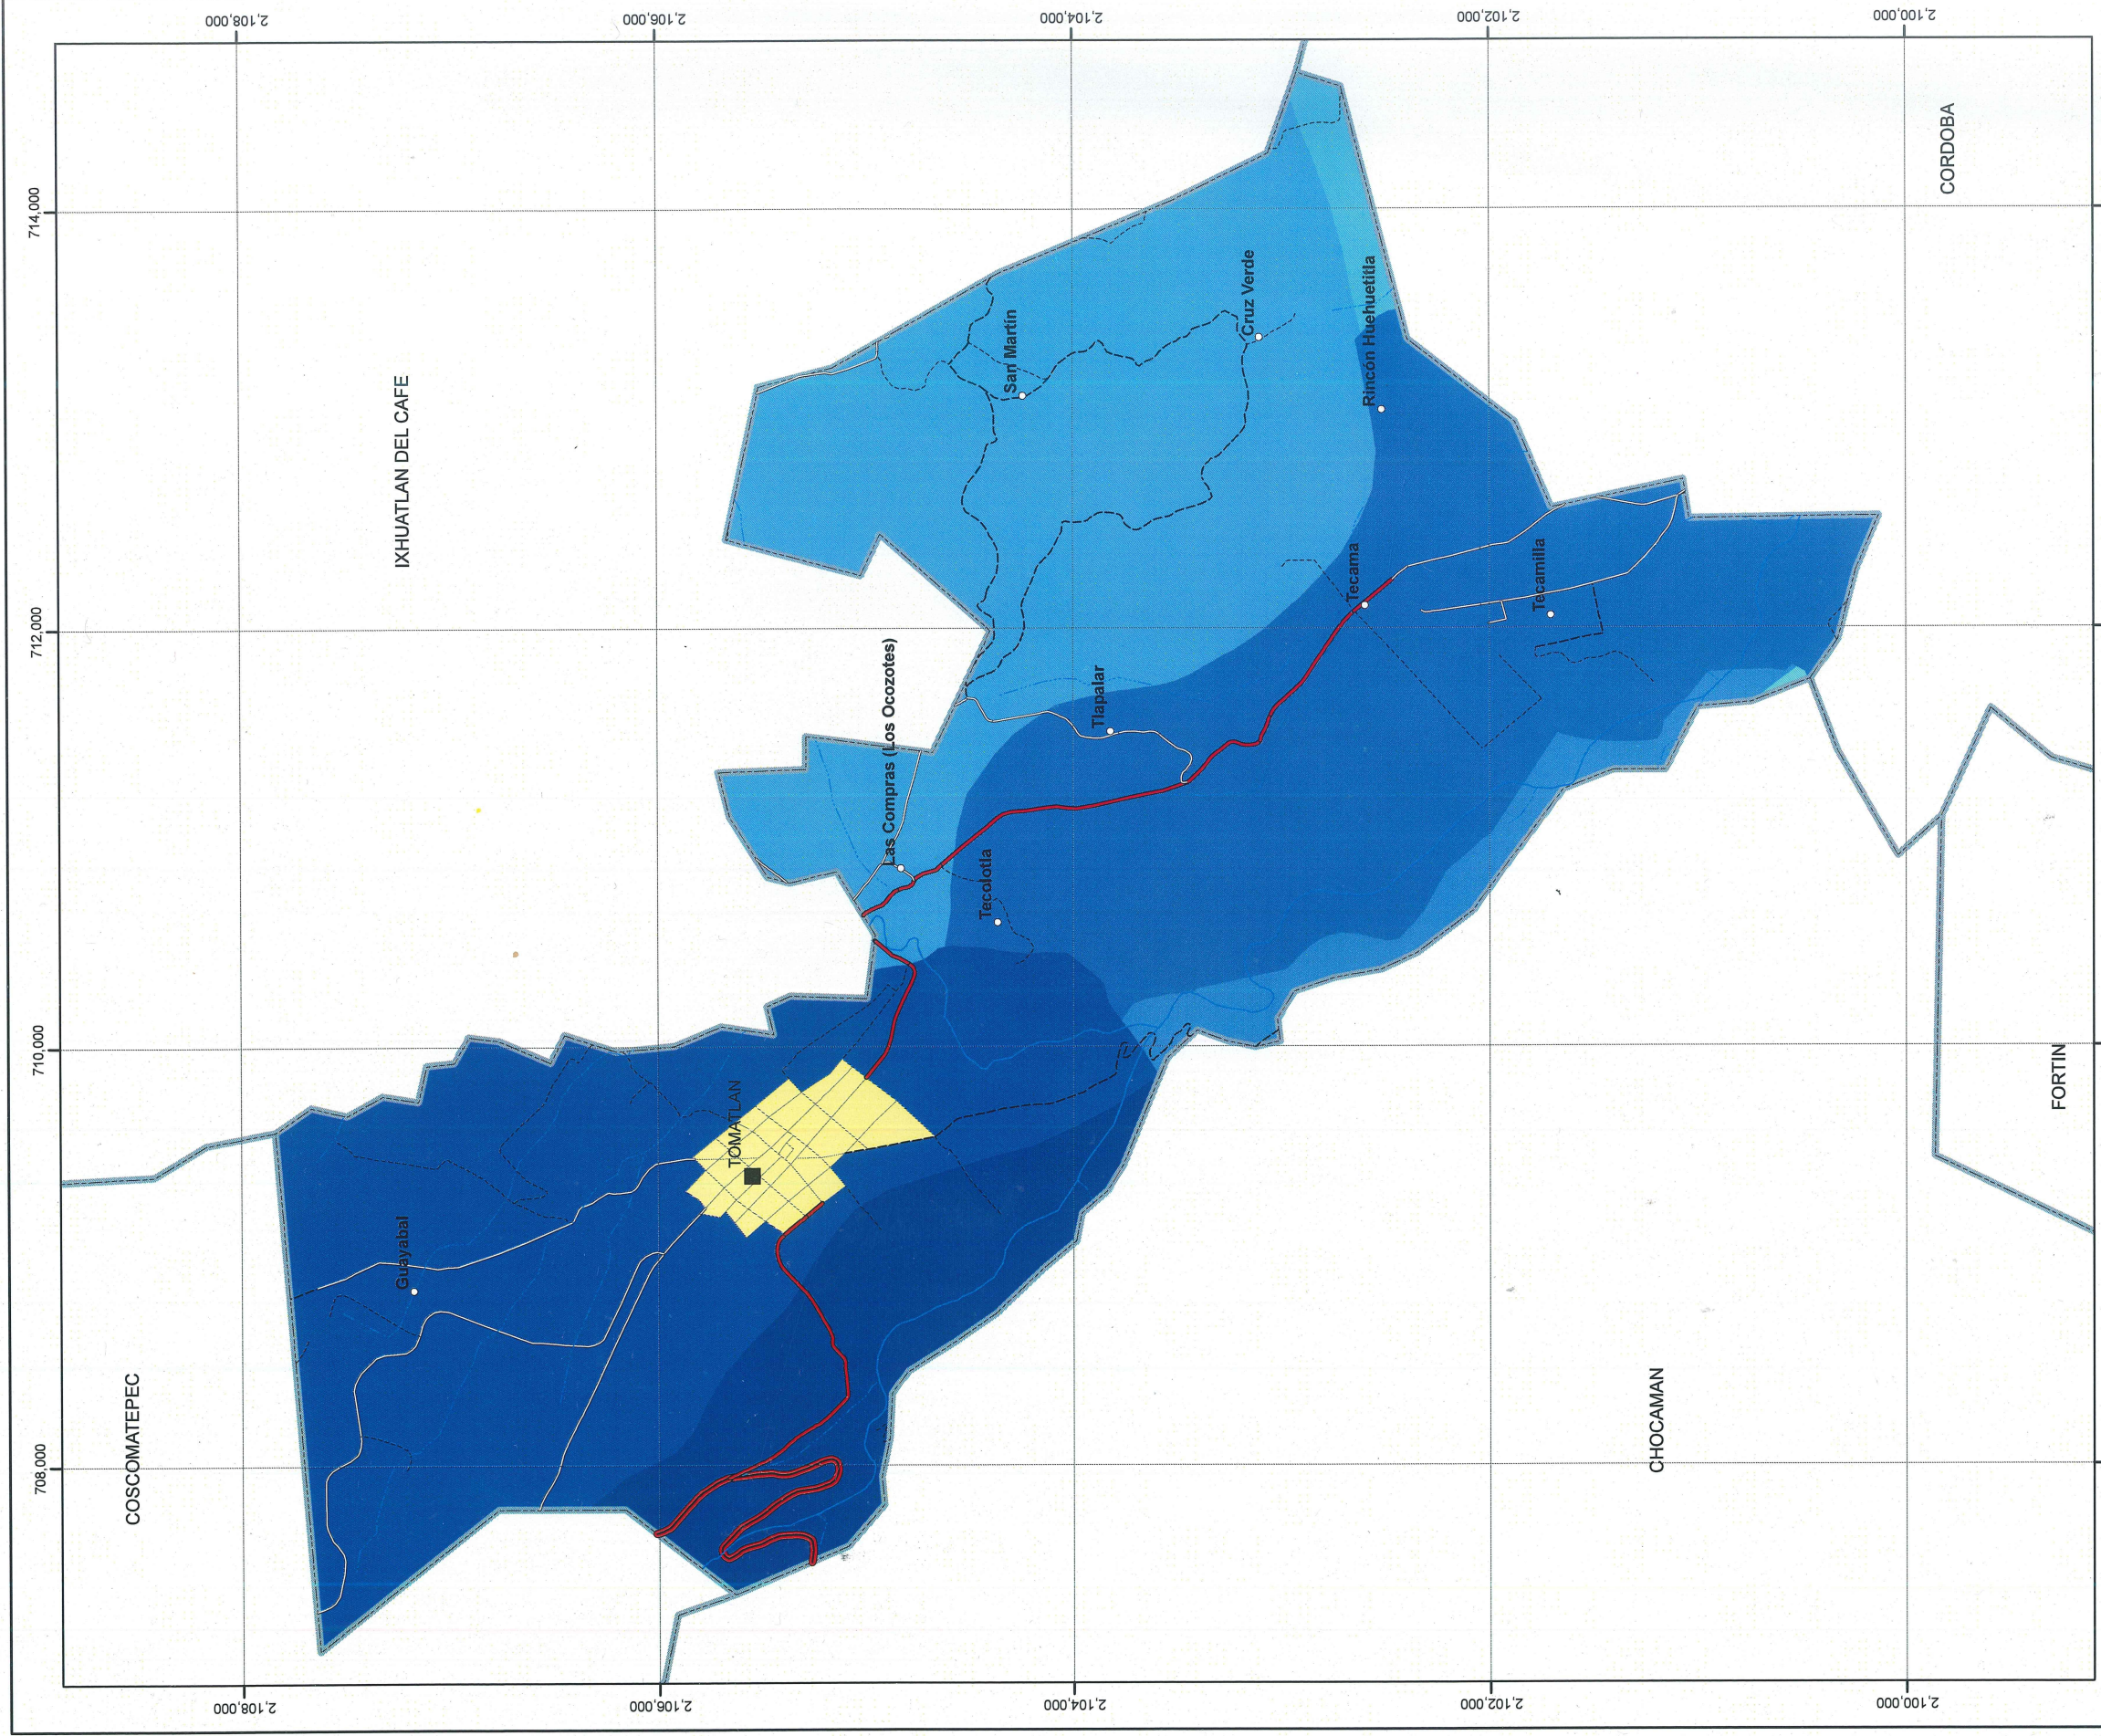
2,108,000
2,106,000
2,104,000
2,102,000
2,100,000

714,000
712,000
710,000
708,000

CORDOBA
IXHUATLAN DEL CAFE
San Martin
Cruz Verde
Rincon Huehuetitla
Tecama
Tecamilla
Tlapalar
Las Compras (Los Ocozotes)
Tecolotla
TOMATLAN
Guayabal
FORTIN
CHOCAMAN
COSCOMATEPEC

2,108,000
2,106,000
2,104,000
2,102,000
2,100,000